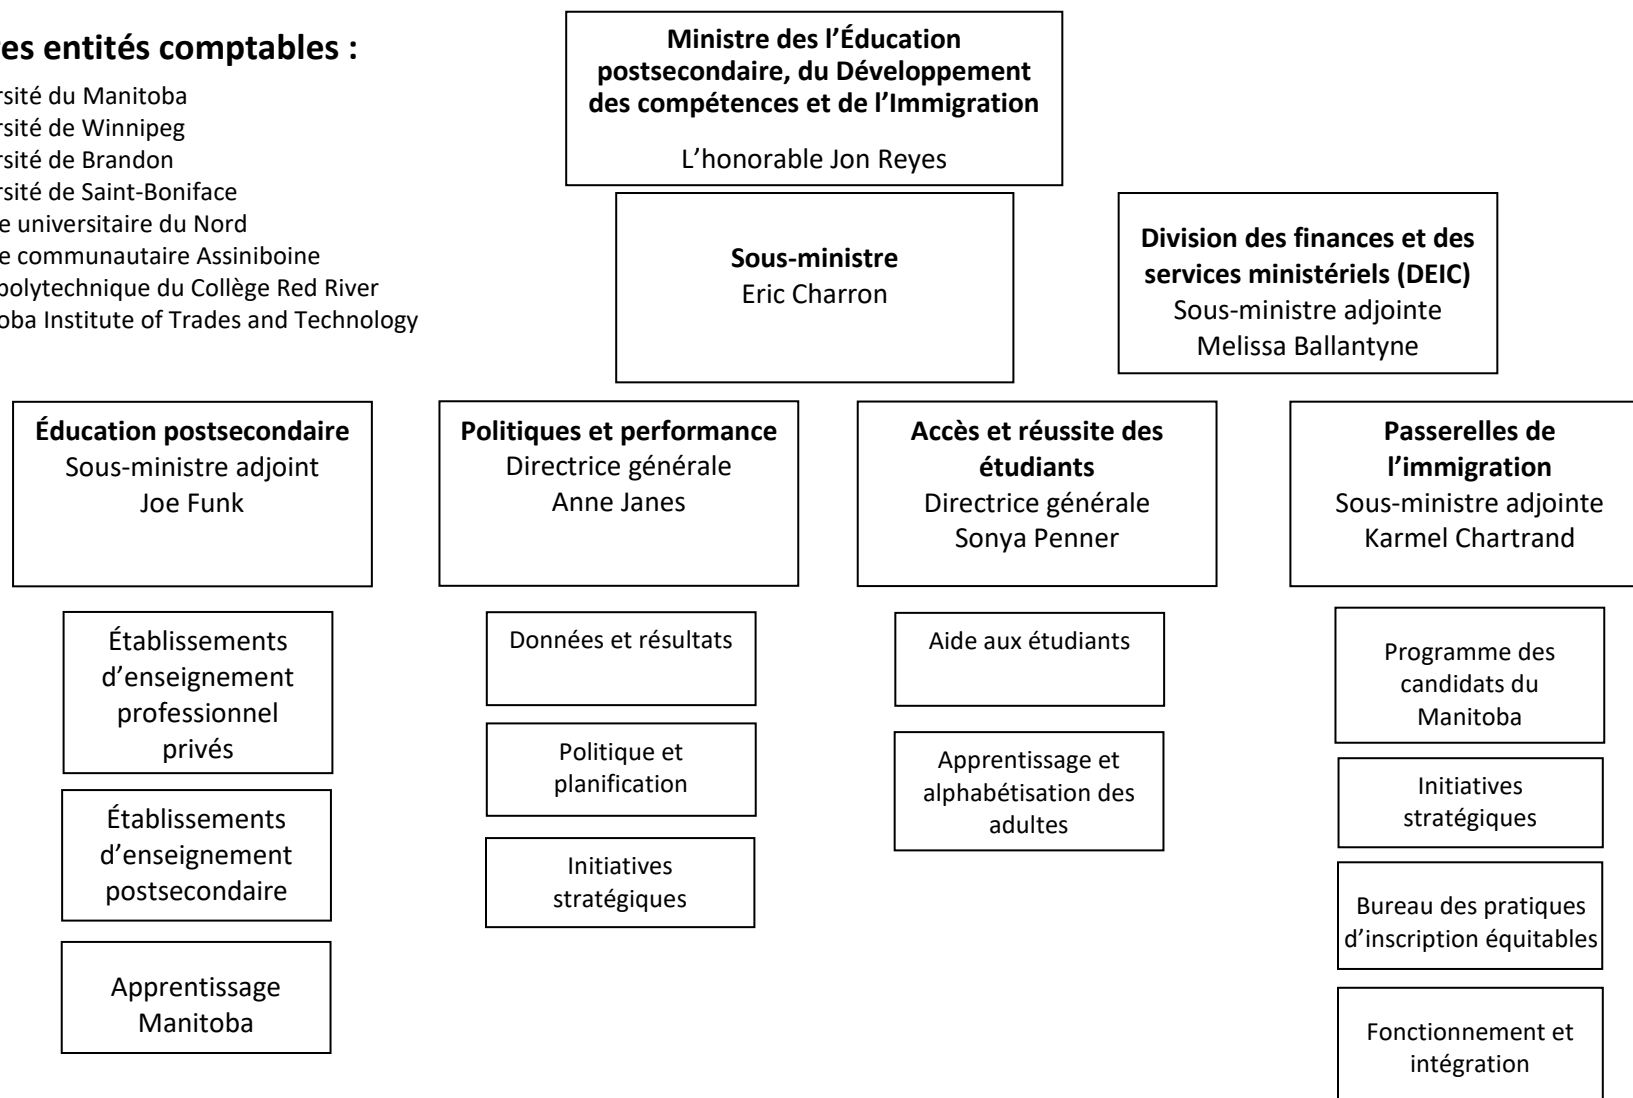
es entités comptables :

rsité du Manitoba
rsité de Winnipeg
rsité de Brandon
rsité de Saint-Boniface
e universitaire du Nord
e communautaire Assiniboine
polytechnique du Collège Red River
oba Institute of Trades and Technology

**Ministre des l'Éducation postsecondaire, du Développement des compétences et de l'Immigration**
L'honorable Jon Reyes

**Sous-ministre**
Eric Charron

**Division des finances et des services ministériels (DEIC)**
Sous-ministre adjointe
Melissa Ballantyne

**Éducation postsecondaire**
Sous-ministre adjoint
Joe Funk

Établissements d'enseignement professionnel privés

Établissements d'enseignement postsecondaire

Apprentissage Manitoba

**Politiques et performance**
Directrice générale
Anne Janes

Données et résultats

Politique et planification

Initiatives stratégiques

**Accès et réussite des étudiants**
Directrice générale
Sonya Penner

Aide aux étudiants

Apprentissage et alphabétisation des adultes

**Passerelles de l'immigration**
Sous-ministre adjointe
Karmel Chartrand

Programme des candidats du Manitoba

Initiatives stratégiques

Bureau des pratiques d'inscription équitables

Fonctionnement et intégration